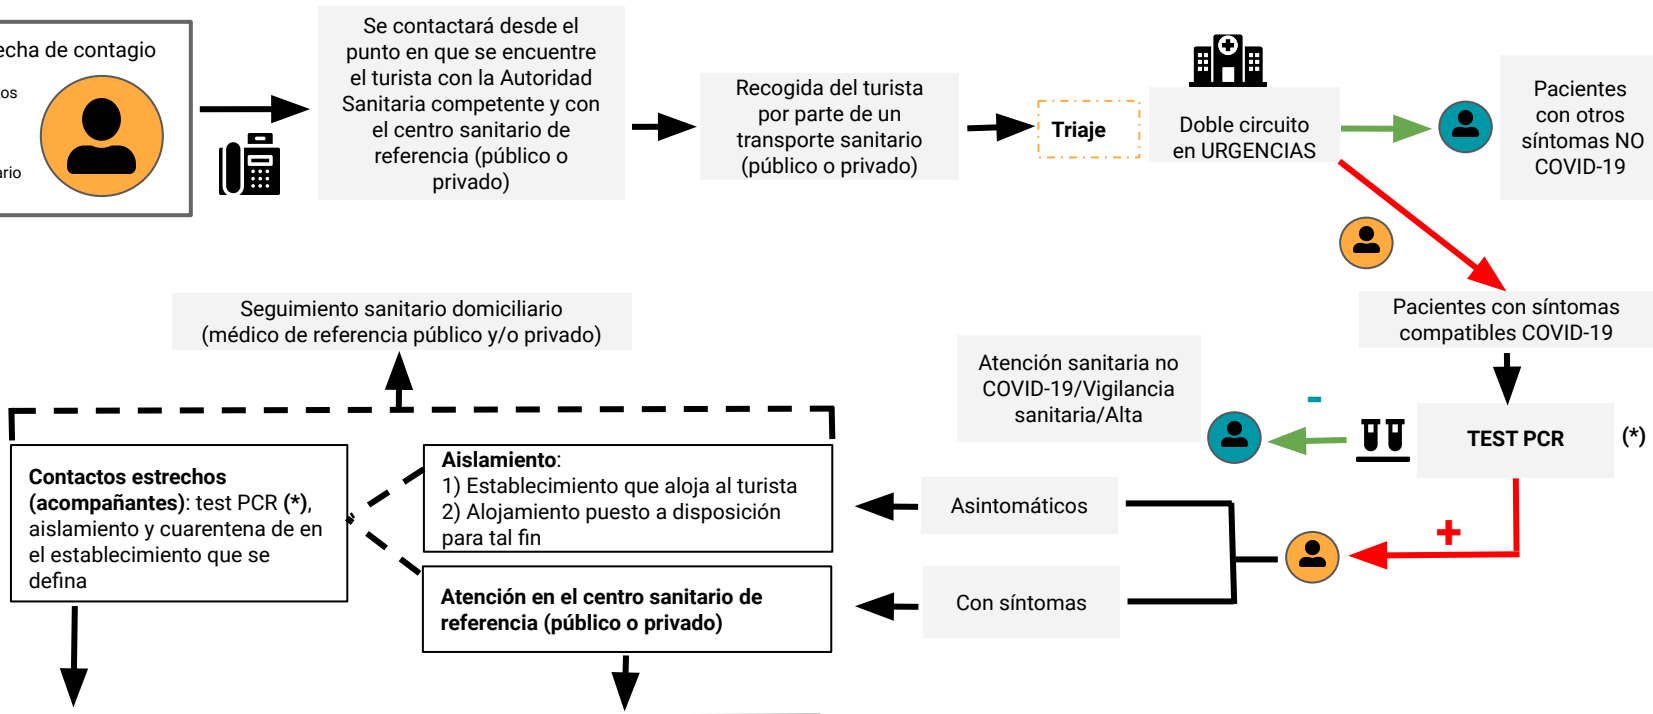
echa de contagio

os

ario

Se contactará desde el punto en que se encuentre el turista con la Autoridad Sanitaria competente y con el centro sanitario de referencia (público o privado)

Recogida del turista por parte de un transporte sanitario (público o privado)

Triaje

Doble circuito en URGENCIAS

Pacientes con otros síntomas NO COVID-19

Pacientes con síntomas compatibles COVID-19

Seguimiento sanitario domiciliario (médico de referencia público y/o privado)

Atención sanitaria no COVID-19/Vigilancia sanitaria/Alta

-

TEST PCR

(*)

**Contactos estrechos (acompañantes)**: test PCR **(*)**, aislamiento y cuarentena de en el establecimiento que se defina

**Aislamiento**:
1) Establecimiento que aloja al turista
2) Alojamiento puesto a disposición para tal fin

Asintomáticos

+

**Atención en el centro sanitario de referencia (público o privado)**

Con síntomas